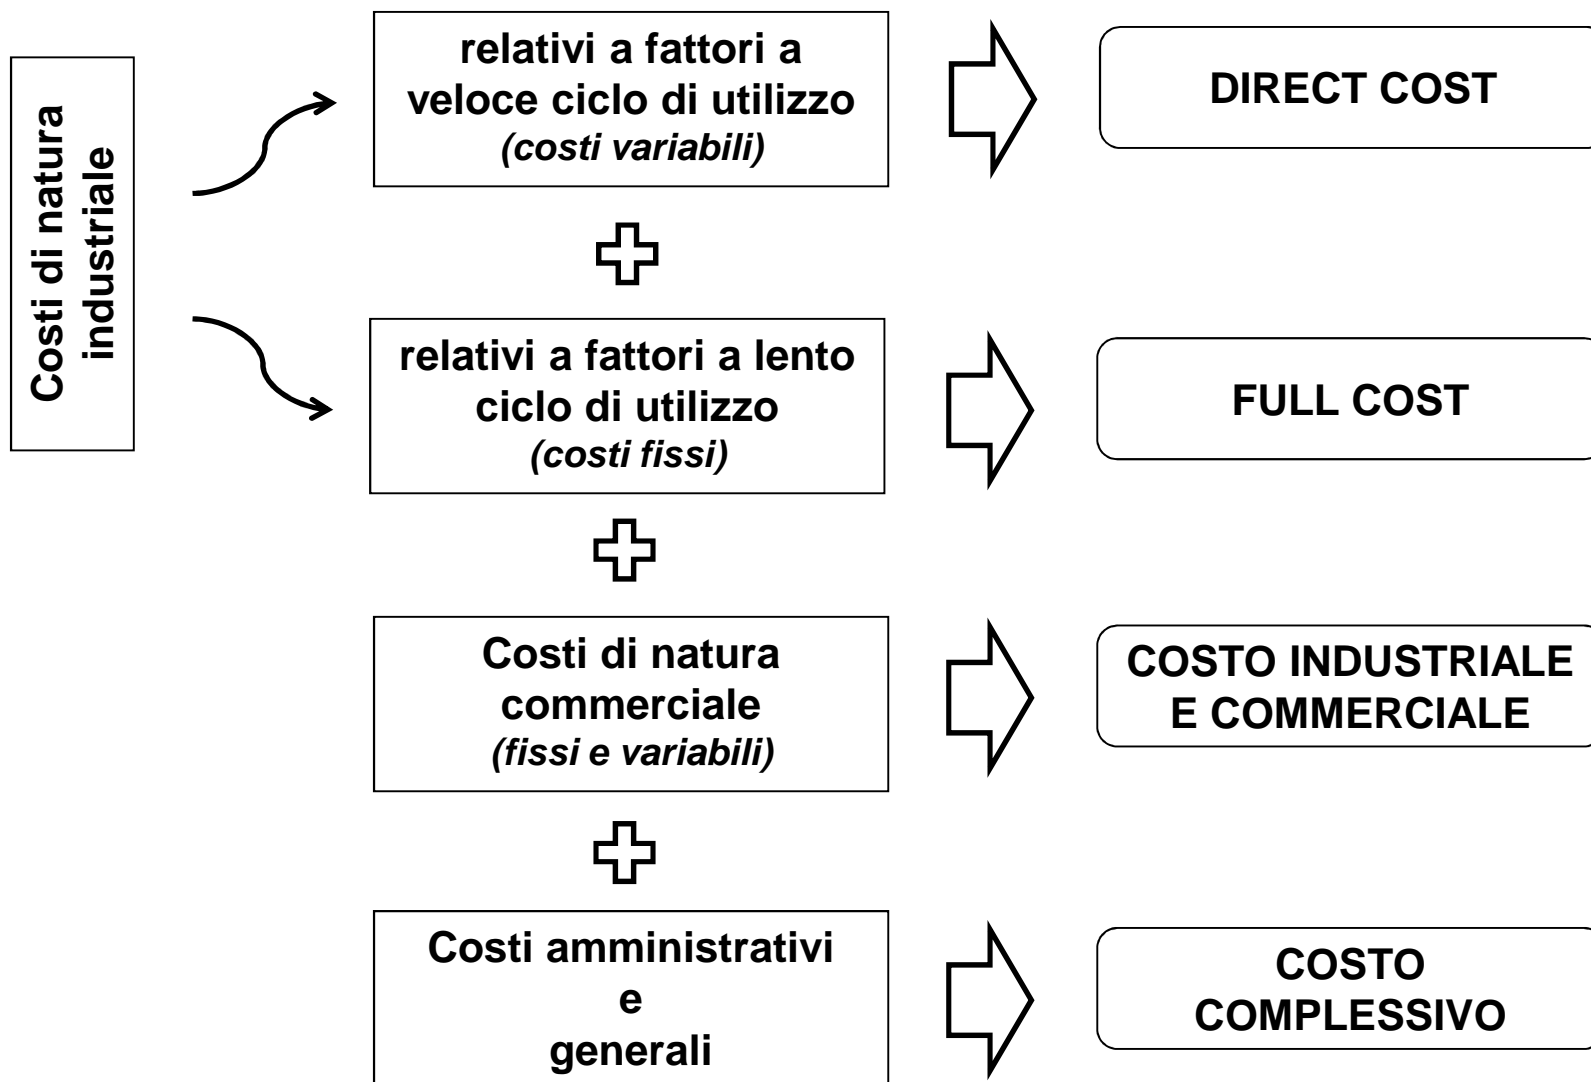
Costi di natura industriale

relativi a fattori a veloce ciclo di utilizzo
*(costi variabili)*

DIRECT COST

relativi a fattori a lento ciclo di utilizzo
*(costi fissi)*

FULL COST

Costi di natura commerciale
*(fissi e variabili)*

COSTO INDUSTRIALE E COMMERCIALE

Costi amministrativi
e
generali

COSTO COMPLESSIVO